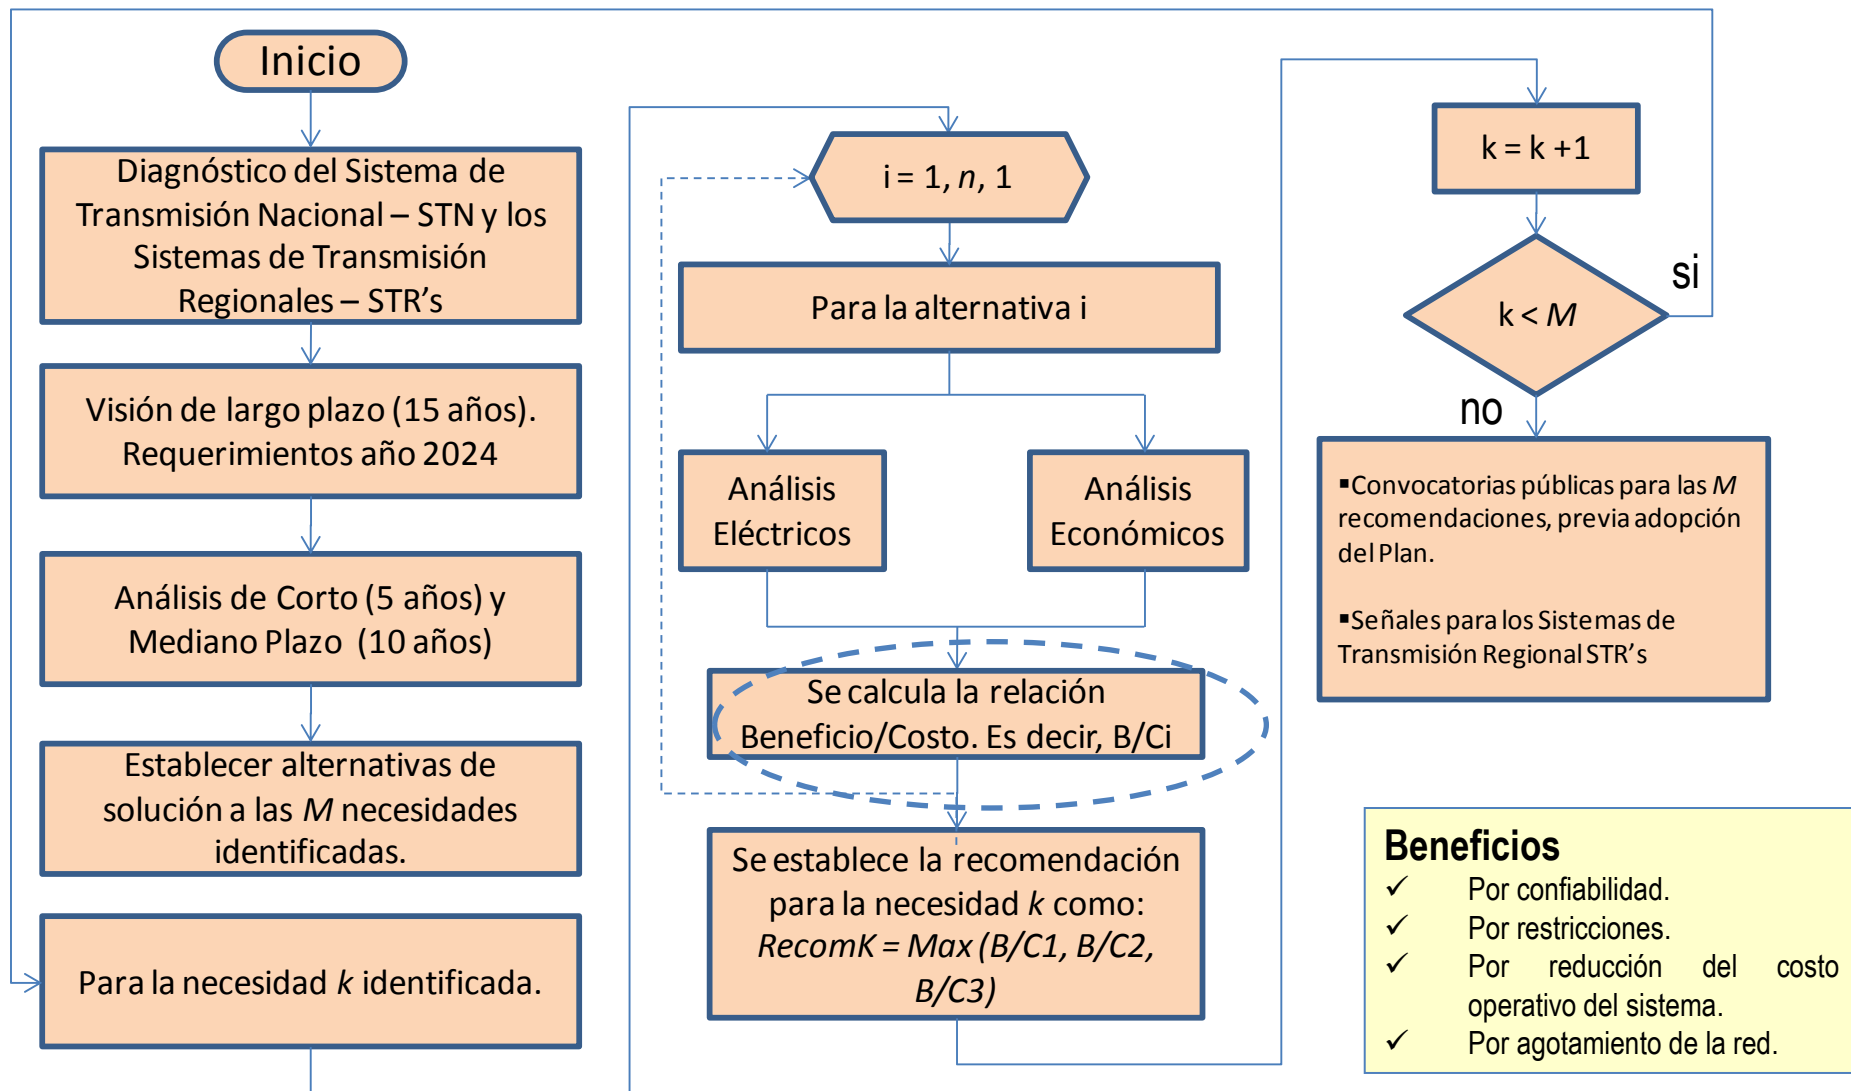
Inicio

Diagnóstico del Sistema de Transmisión Nacional – STN y los Sistemas de Transmisión Regionales – STR's

Visión de largo plazo (15 años). Requerimientos año 2024

Análisis de Corto (5 años) y Mediano Plazo (10 años)

Establecer alternativas de solución a las *M* necesidades identificadas.

Para la necesidad *k* identificada.

i = 1, *n*, 1

Para la alternativa i

Análisis Eléctricos

Análisis Económicos

Se calcula la relación Beneficio/Costo. Es decir, B/Ci

Se establece la recomendación para la necesidad *k* como: *RecomK = Max (B/C1, B/C2, B/C3)*

k = k +1

k < *M*

si

no

▪Convocatorias públicas para las *M* recomendaciones, previa adopción del Plan.

▪Señales para los Sistemas de Transmisión Regional STR's

Beneficios
✓ Por confiabilidad.
✓ Por restricciones.
✓ Por reducción del costo operativo del sistema.
✓ Por agotamiento de la red.